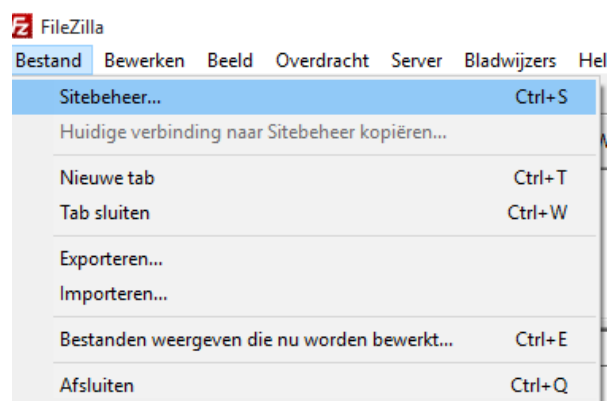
FileZilla
Bestand Bewerken Beeld Overdracht Server Bladwijzers Hel

Sitebeheer... Ctrl+S
Huidige verbinding naar Sitebeheer kopiëren...

Nieuwe tab Ctrl+T
Tab sluiten Ctrl+W

Exporteren...
Importeren...

Bestanden weergeven die nu worden bewerkt... Ctrl+E

Afsluiten Ctrl+Q